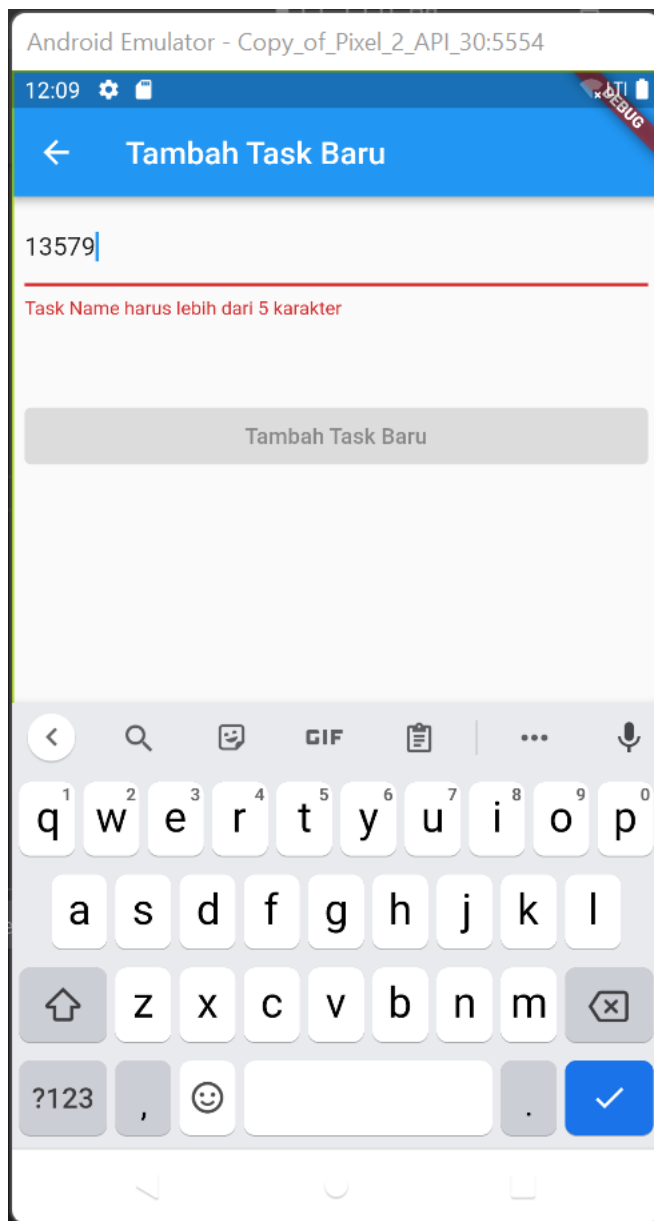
Android Emulator - Copy_of_Pixel_2_API_30:5554

12:09

DEBUG

Tambah Task Baru

13579

Task Name harus lebih dari 5 karakter

Tambah Task Baru

GIF

q 1 w 2 e 3 r 4 t 5 y 6 u 7 i 8 o 9 p 0

a s d f g h j k l

z x c v b n m

?123 , .